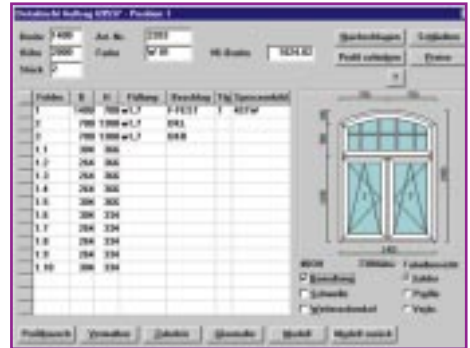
Breite 1400 Art. Nr. 2303
Höhe 2000 Farbe W W Mt-Breite 5624,62
Stück 2

| Felder | B | H | Füllung | Bezeichng | Tlg | Sprossenbild |
|---|---|---|---|---|---|---|
| 1 | 1400 | 700 | 1,7 | F-FEST | 1 | | 
| 2 | 700 | 1300 | 1,7 | DKL | | |
| 3 | 700 | 1300 | 1,7 | DKR | | |
| 1.1 | 304 | 366 | | | | |
| 1.2 | 264 | 366 | | | | |
| 1.3 | 264 | 366 | | | | |
| 1.4 | 264 | 366 | | | | |
| 1.5 | 304 | 366 | | | | |
| 1.6 | 304 | 334 | | | | |
| 1.7 | 264 | 334 | | | | |
| 1.8 | 264 | 334 | | | | |
| 1.9 | 264 | 334 | | | | |
| 1.10 | 304 | 334 | | | | |

1400

Bemaßung
Schwelle
Sprossen

Profil
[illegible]
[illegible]
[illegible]
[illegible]
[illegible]
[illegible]
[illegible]
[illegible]
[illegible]